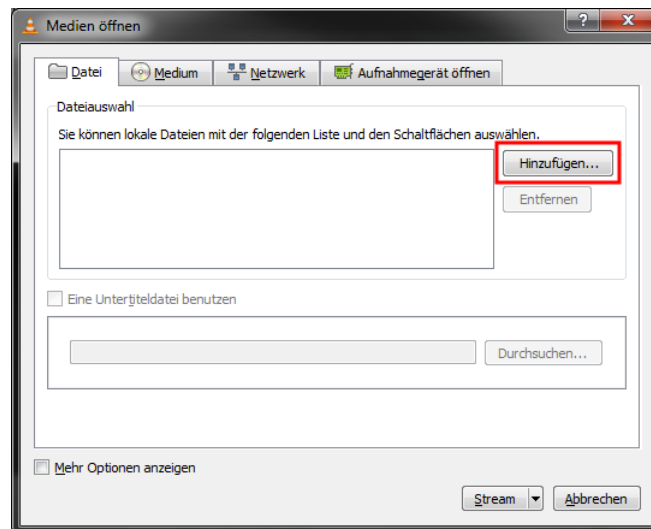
Medien öffnen

?

x

Datei

Medium

Netzwerk

Aufnahmegerät öffnen

Dateiauswahl

Sie können lokale Dateien mit der folgenden Liste und den Schaltflächen auswählen.

Hinzufügen...

Entfernen

Eine Untertiteldatei benutzen

Durchsuchen...

Mehr Optionen anzeigen

Stream

Abbrechen